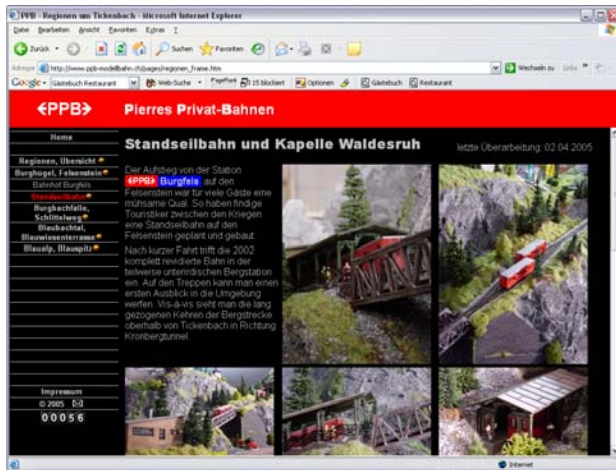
PPB - Regionen um Tickenbach - Microsoft Internet Explorer

Datei Bearbeiten Ansicht Favoriten Extras ?

Zurück Suchen Favoriten

Adresse http://www.ppb-modellbahn.ch/pages/regionen_frame.htm

Wechseln zu Links

Google Gästebuch Restaurant Web-Suche PageRank 15 blockiert Optionen Gästebuch Restaurant

‹PPB› Pierres Privat-Bahnen

Home

Regionen, Übersicht

Burghügel, Felsenstein

Bahnhof Burgfels

Standseilbahn

Burgbachfalle, Schlittelweg

Blaubachtal, Blauwiesenterrasse

Blaualp, Blauspitz

Impressum

© 2005

00056

Standseilbahn und Kapelle Waldesruh

letzte Überarbeitung: 02.04.2005

Der Aufstieg von der Station ‹PPB› Burgfels auf den Felsenstein war für viele Gäste eine mühsame Qual. So haben findige Touristiker zwischen den Kriegen eine Standseilbahn auf den Felsenstein geplant und gebaut.

Nach kurzer Fahrt trifft die 2002 komplett revidierte Bahn in der teilweise unterirdischen Bergstation ein. Auf den Treppen kann man einen ersten Ausblick in die Umgebung werfen. Vis-à-vis sieht man die lang gezogenen Kehren der Bergstrecke oberhalb von Tickenbach in Richtung Kronbergtunnel.

Internet